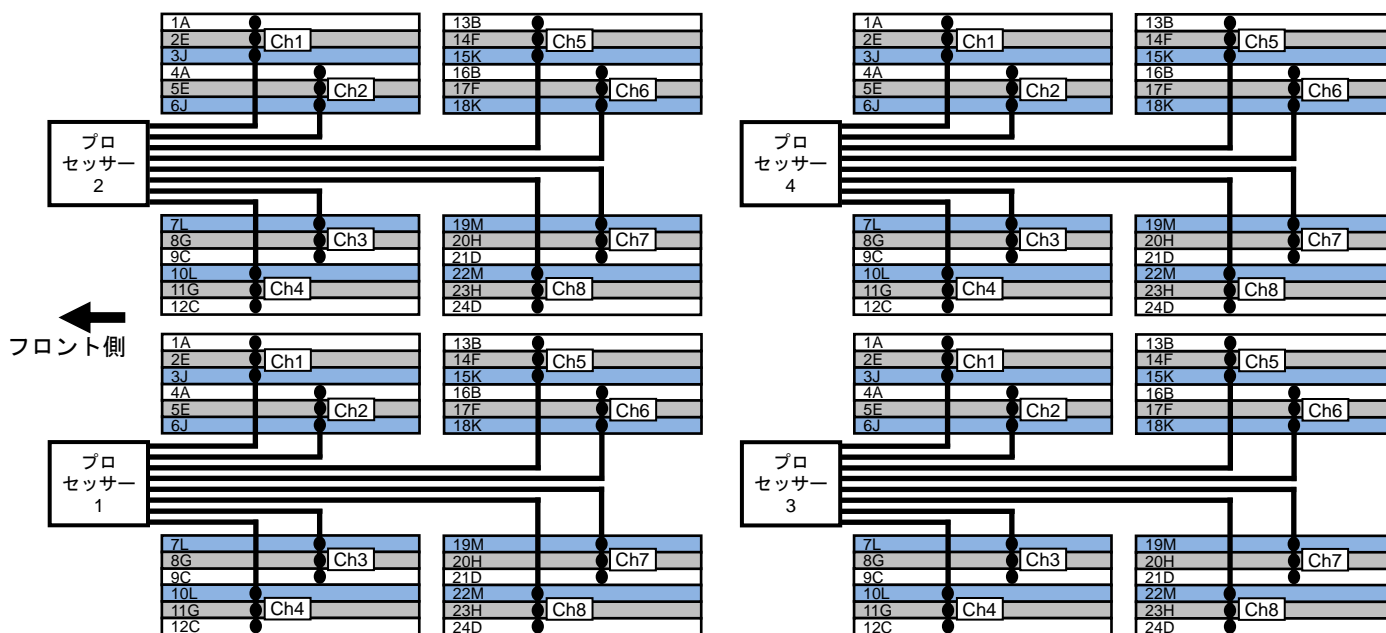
1A
2E
3J
4A
5E
6J
Ch1
Ch2
13B
14F
15K
16B
17F
18K
Ch5
Ch6

プロ
セッサー
2

7L
8G
9C
10L
11G
12C
Ch3
Ch4
19M
20H
21D
22M
23H
24D
Ch7
Ch8

フロント側

1A
2E
3J
4A
5E
6J
Ch1
Ch2
13B
14F
15K
16B
17F
18K
Ch5
Ch6

プロ
セッサー
1

7L
8G
9C
10L
11G
12C
Ch3
Ch4
19M
20H
21D
22M
23H
24D
Ch7
Ch8

1A
2E
3J
4A
5E
6J
Ch1
Ch2
13B
14F
15K
16B
17F
18K
Ch5
Ch6

プロ
セッサー
4

7L
8G
9C
10L
11G
12C
Ch3
Ch4
19M
20H
21D
22M
23H
24D
Ch7
Ch8

1A
2E
3J
4A
5E
6J
Ch1
Ch2
13B
14F
15K
16B
17F
18K
Ch5
Ch6

プロ
セッサー
3

7L
8G
9C
10L
11G
12C
Ch3
Ch4
19M
20H
21D
22M
23H
24D
Ch7
Ch8